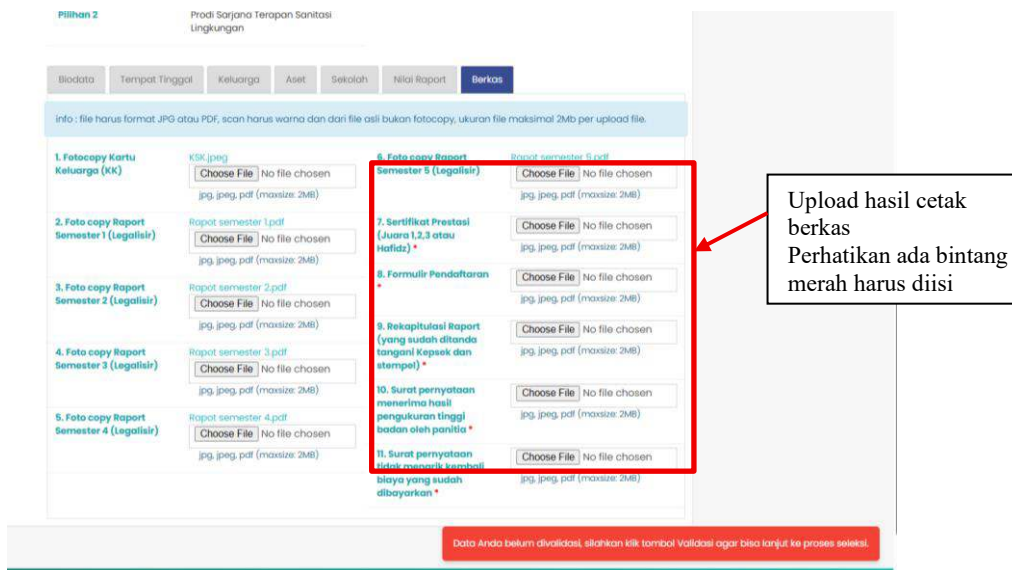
Pilihan 2 Prodi Sarjana Terapan Sanitasi Lingkungan

Biodata | Tempat Tinggal | Keluarga | Aset | Sekolah | Nilai Raport | Berkas

info : file harus format JPG atau PDF, scan harus warna dan dari file asli bukan fotocopy, ukuran file maksimal 2Mb per upload file.

1. Fotocopy Kartu Keluarga (KK)
KSK.jpeg
Choose File No file chosen
jpg, jpeg, pdf (maxsize: 2MB)

2. Foto copy Raport Semester 1 (Legalisir)
Rapot semester 1.pdf
Choose File No file chosen
jpg, jpeg, pdf (maxsize: 2MB)

3. Foto copy Raport Semester 2 (Legalisir)
Rapot semester 2.pdf
Choose File No file chosen
jpg, jpeg, pdf (maxsize: 2MB)

4. Foto copy Raport Semester 3 (Legalisir)
Rapot semester 3.pdf
Choose File No file chosen
jpg, jpeg, pdf (maxsize: 2MB)

5. Foto copy Raport Semester 4 (Legalisir)
Rapot semester 4.pdf
Choose File No file chosen
jpg, jpeg, pdf (maxsize: 2MB)

6. Foto copy Raport Semester 5 (Legalisir)
Rapot semester 5.pdf
Choose File No file chosen
jpg, jpeg, pdf (maxsize: 2MB)

7. Sertifikat Prestasi (Juara 1,2,3 atau Hafidz) *
Choose File No file chosen
jpg, jpeg, pdf (maxsize: 2MB)

8. Formulir Pendaftaran *
Choose File No file chosen
jpg, jpeg, pdf (maxsize: 2MB)

9. Rekapitulasi Raport (yang sudah ditanda tangani Kepsek dan stempel) *
Choose File No file chosen
jpg, jpeg, pdf (maxsize: 2MB)

10. Surat pernyataan menerima hasil pengukuran tinggi badan oleh panitia *
Choose File No file chosen
jpg, jpeg, pdf (maxsize: 2MB)

11. Surat pernyataan tidak menarik kembali biaya yang sudah dibayarkan *
Choose File No file chosen
jpg, jpeg, pdf (maxsize: 2MB)

Upload hasil cetak berkas
Perhatikan ada bintang merah harus diisi

Data Anda belum divalidasi, silahkan klik tombol Validasi agar bisa lanjut ke proses seleksi.